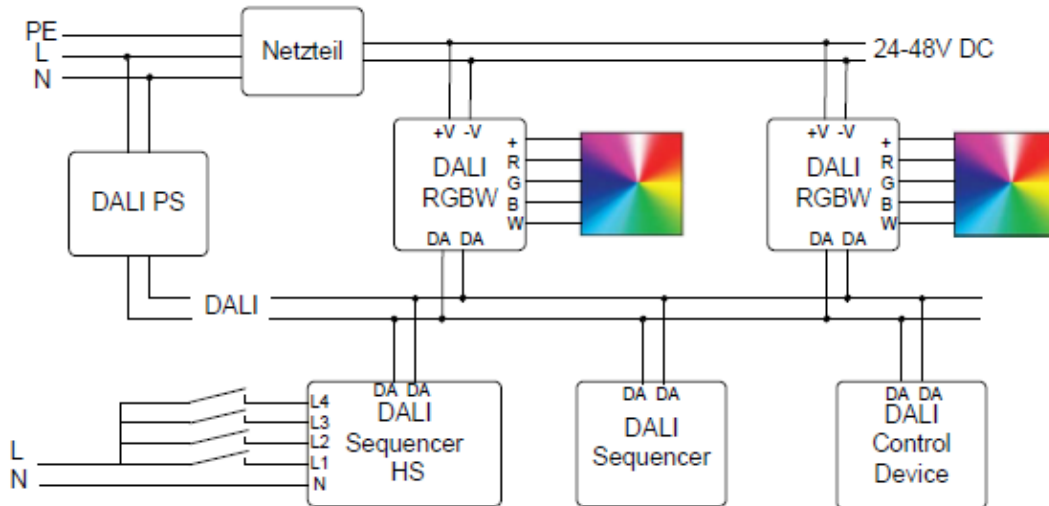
PE
L
N

Netzteil

24-48V DC

DALI PS

+V -V
DALI
RGBW
DA DA
+
R
G
B
W

+V -V
DALI
RGBW
DA DA
+
R
G
B
W

DALI

L4
L3
L2
L1
N
DA DA
DALI
Sequencer
HS

L
N

DA DA
DALI
Sequencer

DA DA
DALI
Control
Device